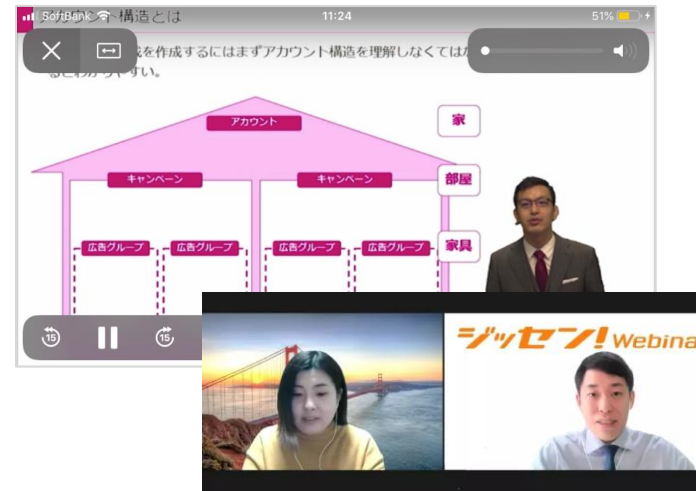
SoftBank 構造とは

11:24

51%

成を作成するにはまずアカウント構造を理解しなくてはな

るとわかりやすい。

アカウント

家

キャンペーン

キャンペーン

部屋

広告グループ

広告グループ

広告グループ

広告グループ

家具

15

15

ジッセン! Webina